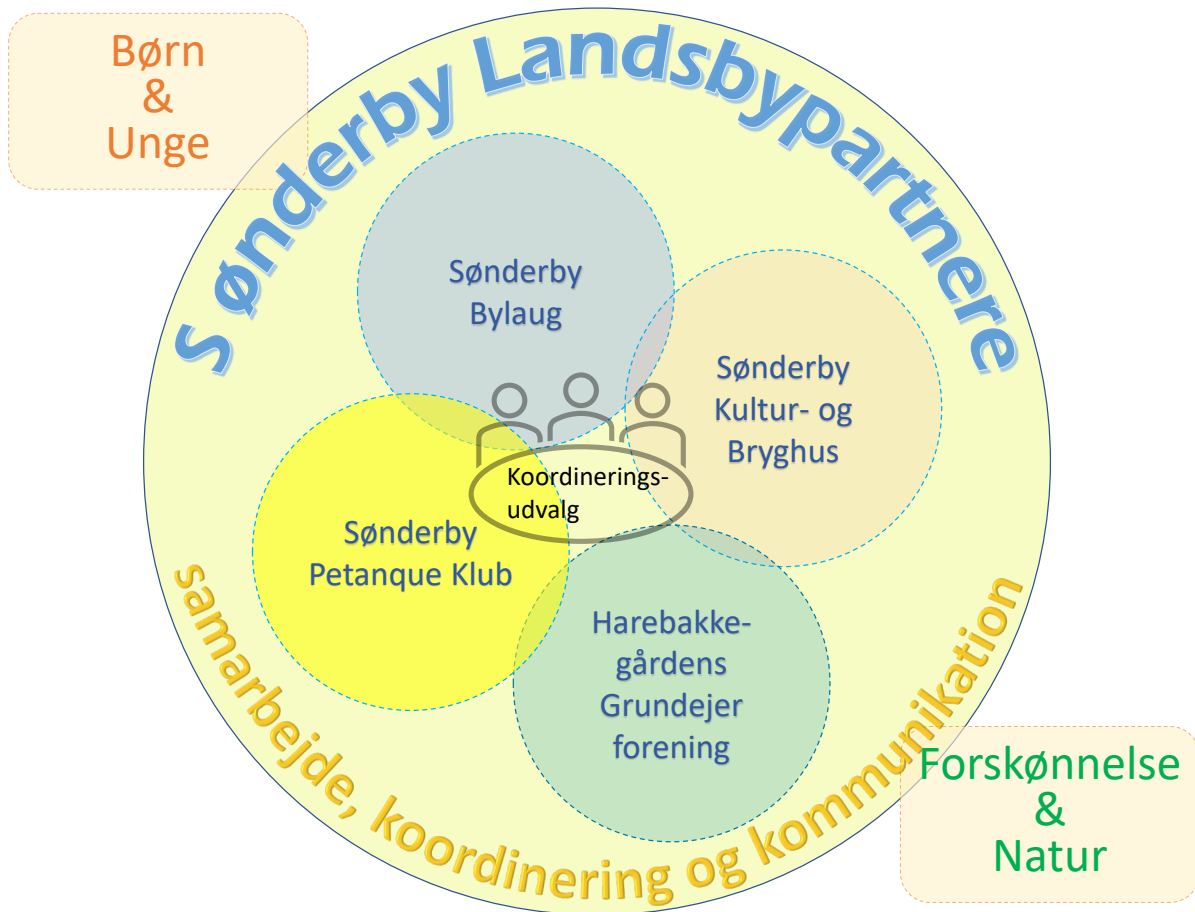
Børn & Unge

S ønderby Landsbypartnere

Sønderby Bylaug

Sønderby Kultur- og Bryghus

Koordinerings-udvalg

Sønderby Petanque Klub

Harebakke-gårdens Grundejer forening

samarbejde, koordinering og kommunikation

Forskønnelse & Natur